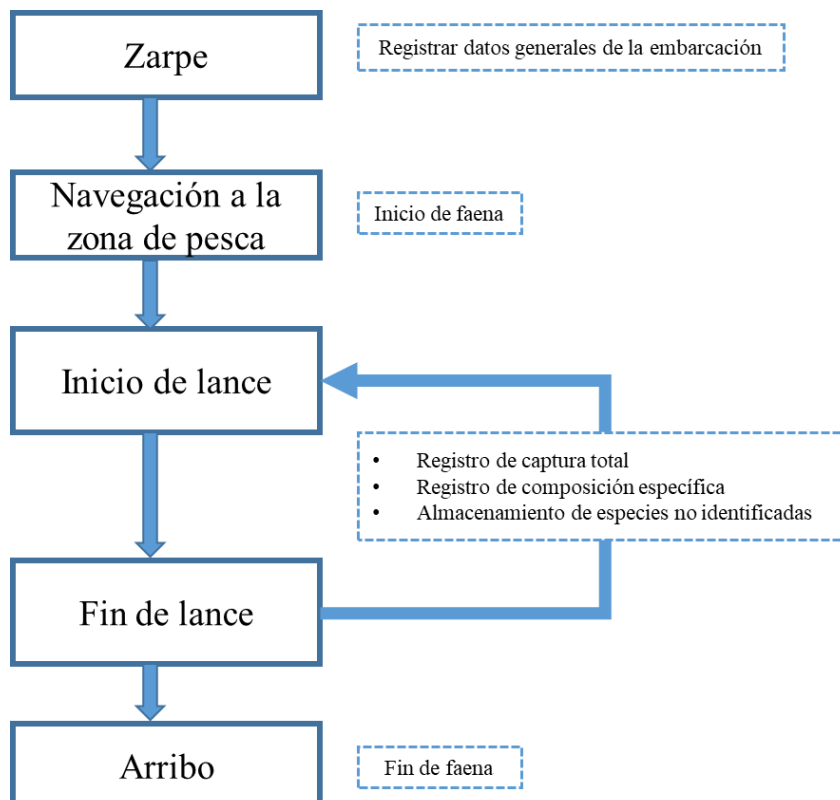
Zarpe

Registrar datos generales de la embarcación

Navegación a la zona de pesca

Inicio de faena

Inicio de lance

- Registro de captura total
- Registro de composición específica
- Almacenamiento de especies no identificadas

Fin de lance

Arribo

Fin de faena